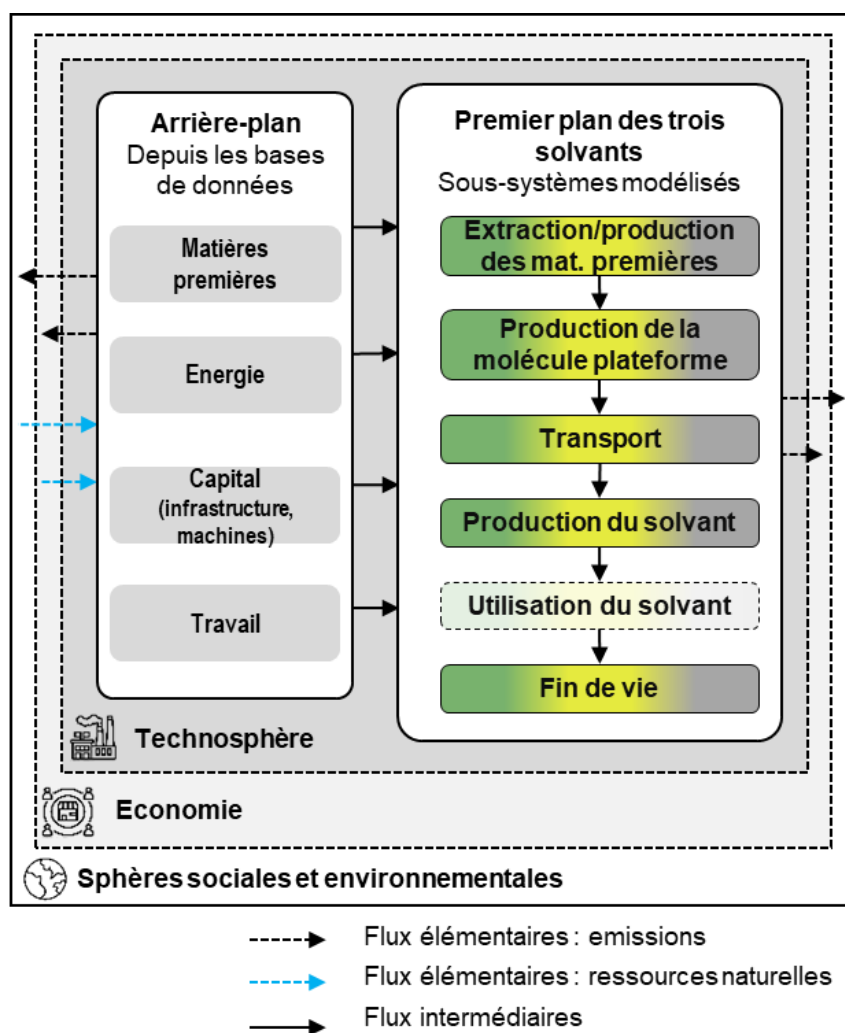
Arrière-plan
Depuis les bases de données

Matières premières

Energie

Capital (infrastructure, machines)

Travail

Premier plan des trois solvants
Sous-systèmes modélisés

Extraction/production des mat. premières

Production de la molécule plateforme

Transport

Production du solvant

Utilisation du solvant

Fin de vie

Technosphère

Economie

Sphères sociales et environnementales

Flux élémentaires : emissions

Flux élémentaires : ressources naturelles

Flux intermédiaires